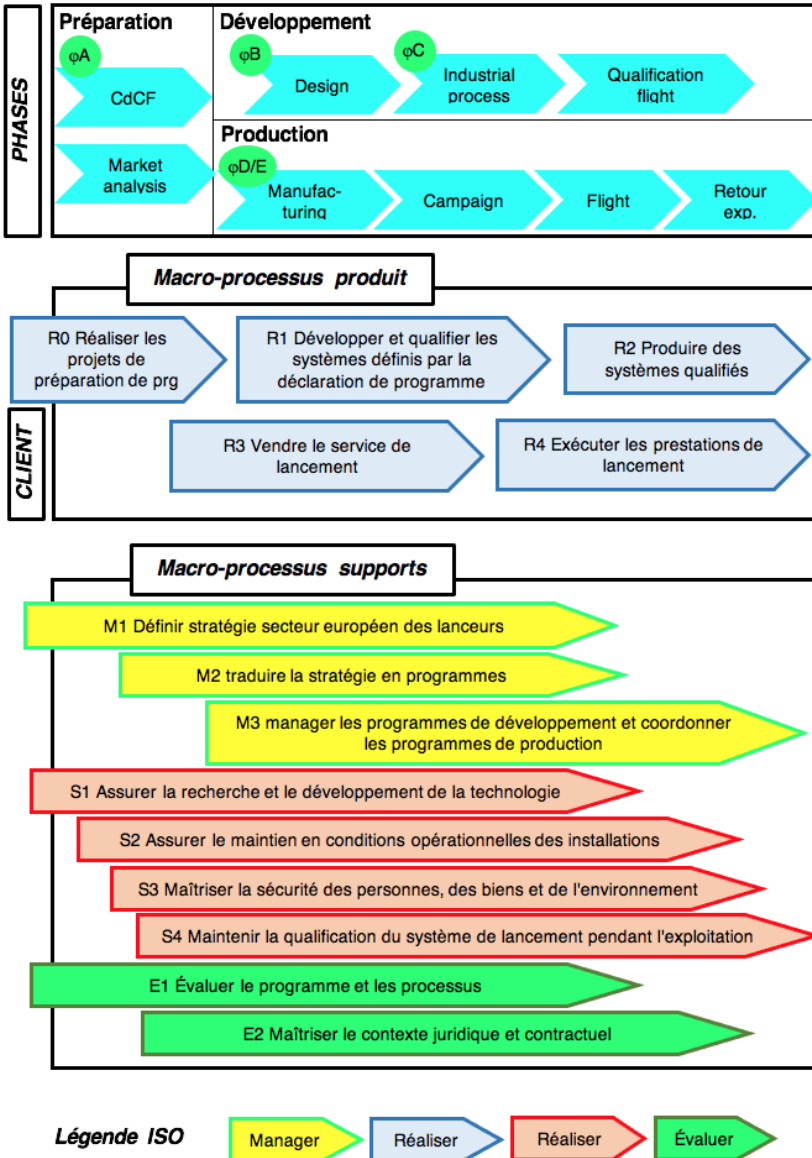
PHASES

Préparation
φA
CdCF
Market analysis

Développement
φB
Design
φC
Industrial process
Qualification flight

Production
φD/E
Manufacturing
Campaign
Flight
Retour exp.

Macro-processus produit

R0 Réaliser les projets de préparation de prg
R1 Développer et qualifier les systèmes définis par la déclaration de programme
R2 Produire des systèmes qualifiés

CLIENT

R3 Vendre le service de lancement
R4 Exécuter les prestations de lancement

Macro-processus supports

M1 Définir stratégie secteur européen des lanceurs
M2 traduire la stratégie en programmes
M3 manager les programmes de développement et coordonner les programmes de production
S1 Assurer la recherche et le développement de la technologie
S2 Assurer le maintien en conditions opérationnelles des installations
S3 Maîtriser la sécurité des personnes, des biens et de l'environnement
S4 Maintenir la qualification du système de lancement pendant l'exploitation
E1 Évaluer le programme et les processus
E2 Maîtriser le contexte juridique et contractuel

Légende ISO
Manager
Réaliser
Réaliser
Évaluer